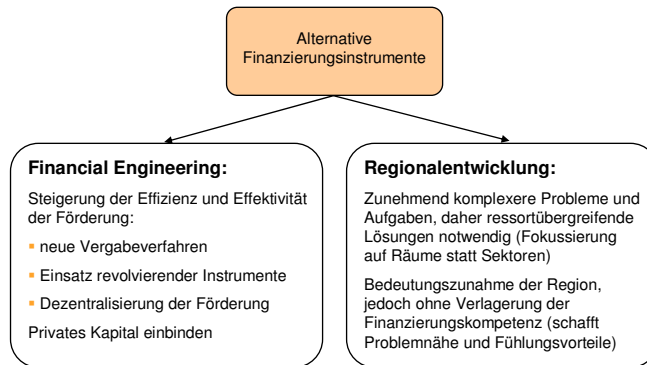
Alternative Finanzierungsinstrumente

Financial Engineering:

Steigerung der Effizienz und Effektivität der Förderung:

- neue Vergabeverfahren
- Einsatz revolvierender Instrumente
- Dezentralisierung der Förderung

Privates Kapital einbinden

Regionalentwicklung:

Zunehmend komplexere Probleme und Aufgaben, daher ressortübergreifende Lösungen notwendig (Fokussierung auf Räume statt Sektoren)

Bedeutungszunahme der Region, jedoch ohne Verlagerung der Finanzierungskompetenz (schafft Problemnähe und Fühlungsvorteile)